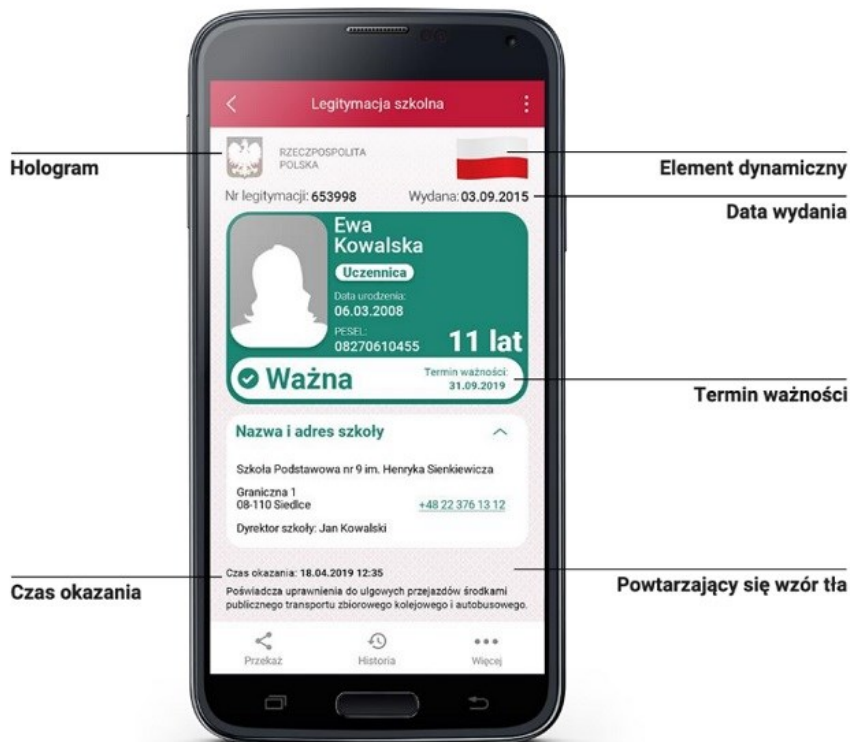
Legitymacja szkolna

Hologram

RZECZPOSPOLITA POLSKA

Element dynamiczny

Nr legitymacji: 653998

Wydana: 03.09.2015

Data wydania

Ewa Kowalska

Uczennica

Data urodzenia: 06.03.2008

PESEL: 08270610455

11 lat

Ważna

Termin ważności: 31.09.2019

Termin ważności

Nazwa i adres szkoły

Szkoła Podstawowa nr 9 im. Henryka Sienkiewicza

Graniczna 1
08-110 Siedlce

+48 22 376 13 12

Dyrektor szkoły: Jan Kowalski

Czas okazania

Czas okazania: 18.04.2019 12:35

Poświadcza uprawnienia do ulgowych przejazdów środkami publicznego transportu zbiorowego kolejowego i autobusowego.

Powtarzający się wzór tła

Przekaż

Historia

Więcej